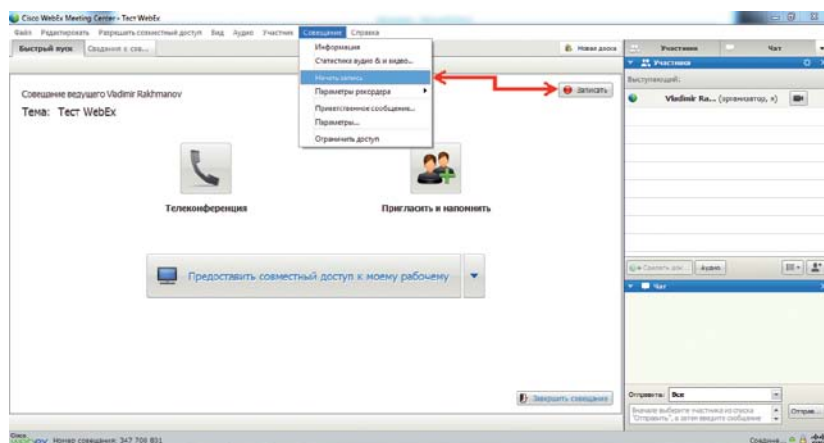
Cisco WebEx Meeting Center - Тест WebEx

Файл Редактировать Разрешить совместный доступ Вид Аудио Участник Совещание Справка

Быстрый пуск Созданиe к сов...

Информация
Статистика аудио & и видео...
Начать запись
Параметры рекордера
Приветственное сообщение...
Параметры...
Ограничить доступ

Новая доска

Записать

Совещание ведущего Vladimir Rakhmanov

Тема: Тест WebEx

Телеконференция

Пригласить и напомнить

Предоставить совместный доступ к моему рабочему

Закончить совещание

Участники Чат

Участники

Выступающий:

Vladimir Ra... (организатор, я)

Аудио

Чат

Отправить: Все

Вначале выберите участника из списка "Отправить", а затем введите сообщение

Отправ...

Номер совещания: 347 708 831

Соедине...